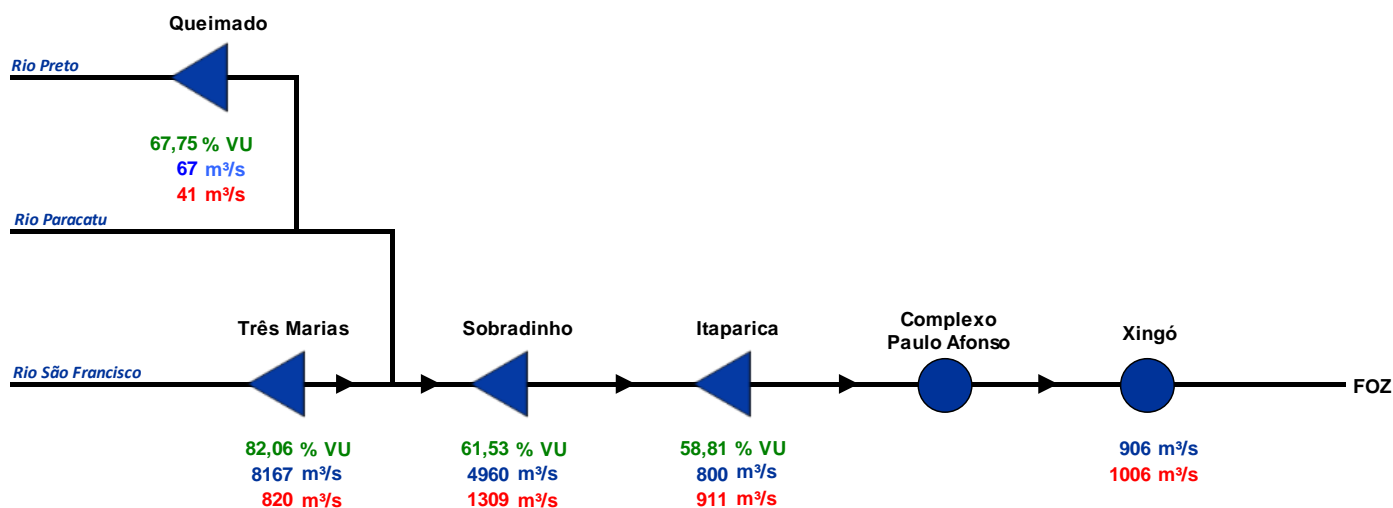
Queimado

Rio Preto

67,75 % VU
67 m³/s
41 m³/s

Rio Paracatu

Três Marias

Sobradinho

Itaparica

Complexo Paulo Afonso

Xingó

Rio São Francisco

FOZ

82,06 % VU
8167 m³/s
820 m³/s

61,53 % VU
4960 m³/s
1309 m³/s

58,81 % VU
800 m³/s
911 m³/s

906 m³/s
1006 m³/s